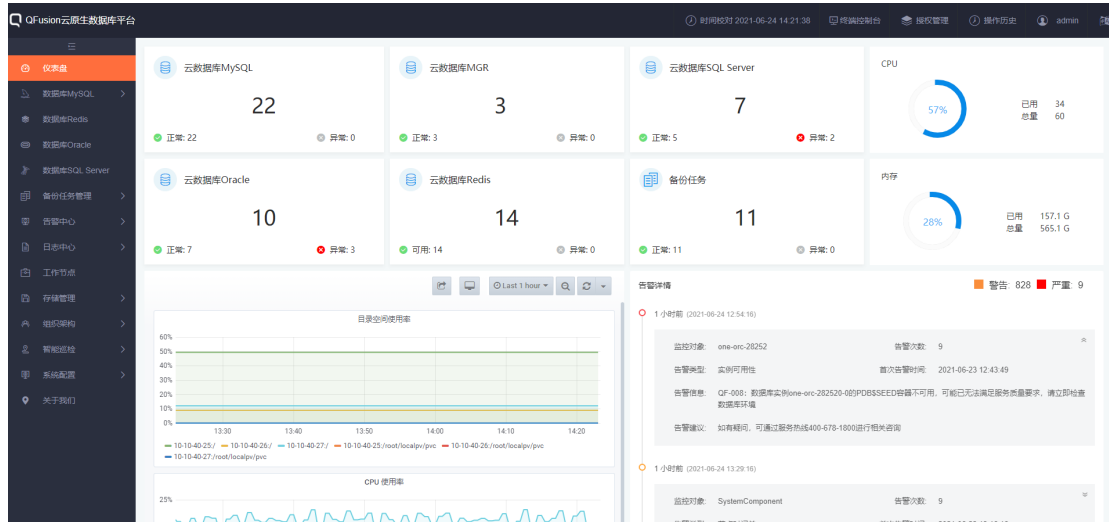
QFusion云原生数据库平台

时间校对 2021-06-24 14:21:38 终端控制台 授权管理 操作历史 admin

仪表盘
数据库MySQL
数据库Redis
数据库Oracle
数据库SQL Server
备份任务管理
告警中心
日志中心
工作节点
存储管理
组织架构
智能巡检
系统配置
关于我们

云数据库MySQL
22
正常: 22 异常: 0

云数据库MGR
3
正常: 3 异常: 0

云数据库SQL Server
7
正常: 5 异常: 2

CPU
57%
已用 34
总量 60

云数据库Oracle
10
正常: 7 异常: 3

云数据库Redis
14
可用: 14 异常: 0

备份任务
11
正常: 11 异常: 0

内存
28%
已用 157.1 G
总量 565.1 G

Last 1 hour

目录空间使用率
60%
50%
40%
30%
20%
10%
0%
13:30 13:40 13:50 14:00 14:10 14:20
10-10-40-25:/ 10-10-40-26:/ 10-10-40-27:/ 10-10-40-25:/root/localpv/pvc 10-10-40-26:/root/localpv/pvc 10-10-40-27:/root/localpv/pvc

CPU 使用率
25%

告警详情
警告: 828 严重: 9

1 小时前 (2021-06-24 12:54:16)
监控对象: one-orc-28252 告警次数: 9
告警类型: 实例可用性 首次告警时间: 2021-06-23 12:43:49
告警信息: QF-008：数据库实例one-orc-282520-0的PDB$SEED容器不可用，可能已无法满足服务质量要求，请立即检查数据库环境
告警建议: 如有疑问，可通过服务热线400-678-1800进行相关咨询

1 小时前 (2021-06-24 13:29:16)
监控对象: SystemComponent 告警次数: 9